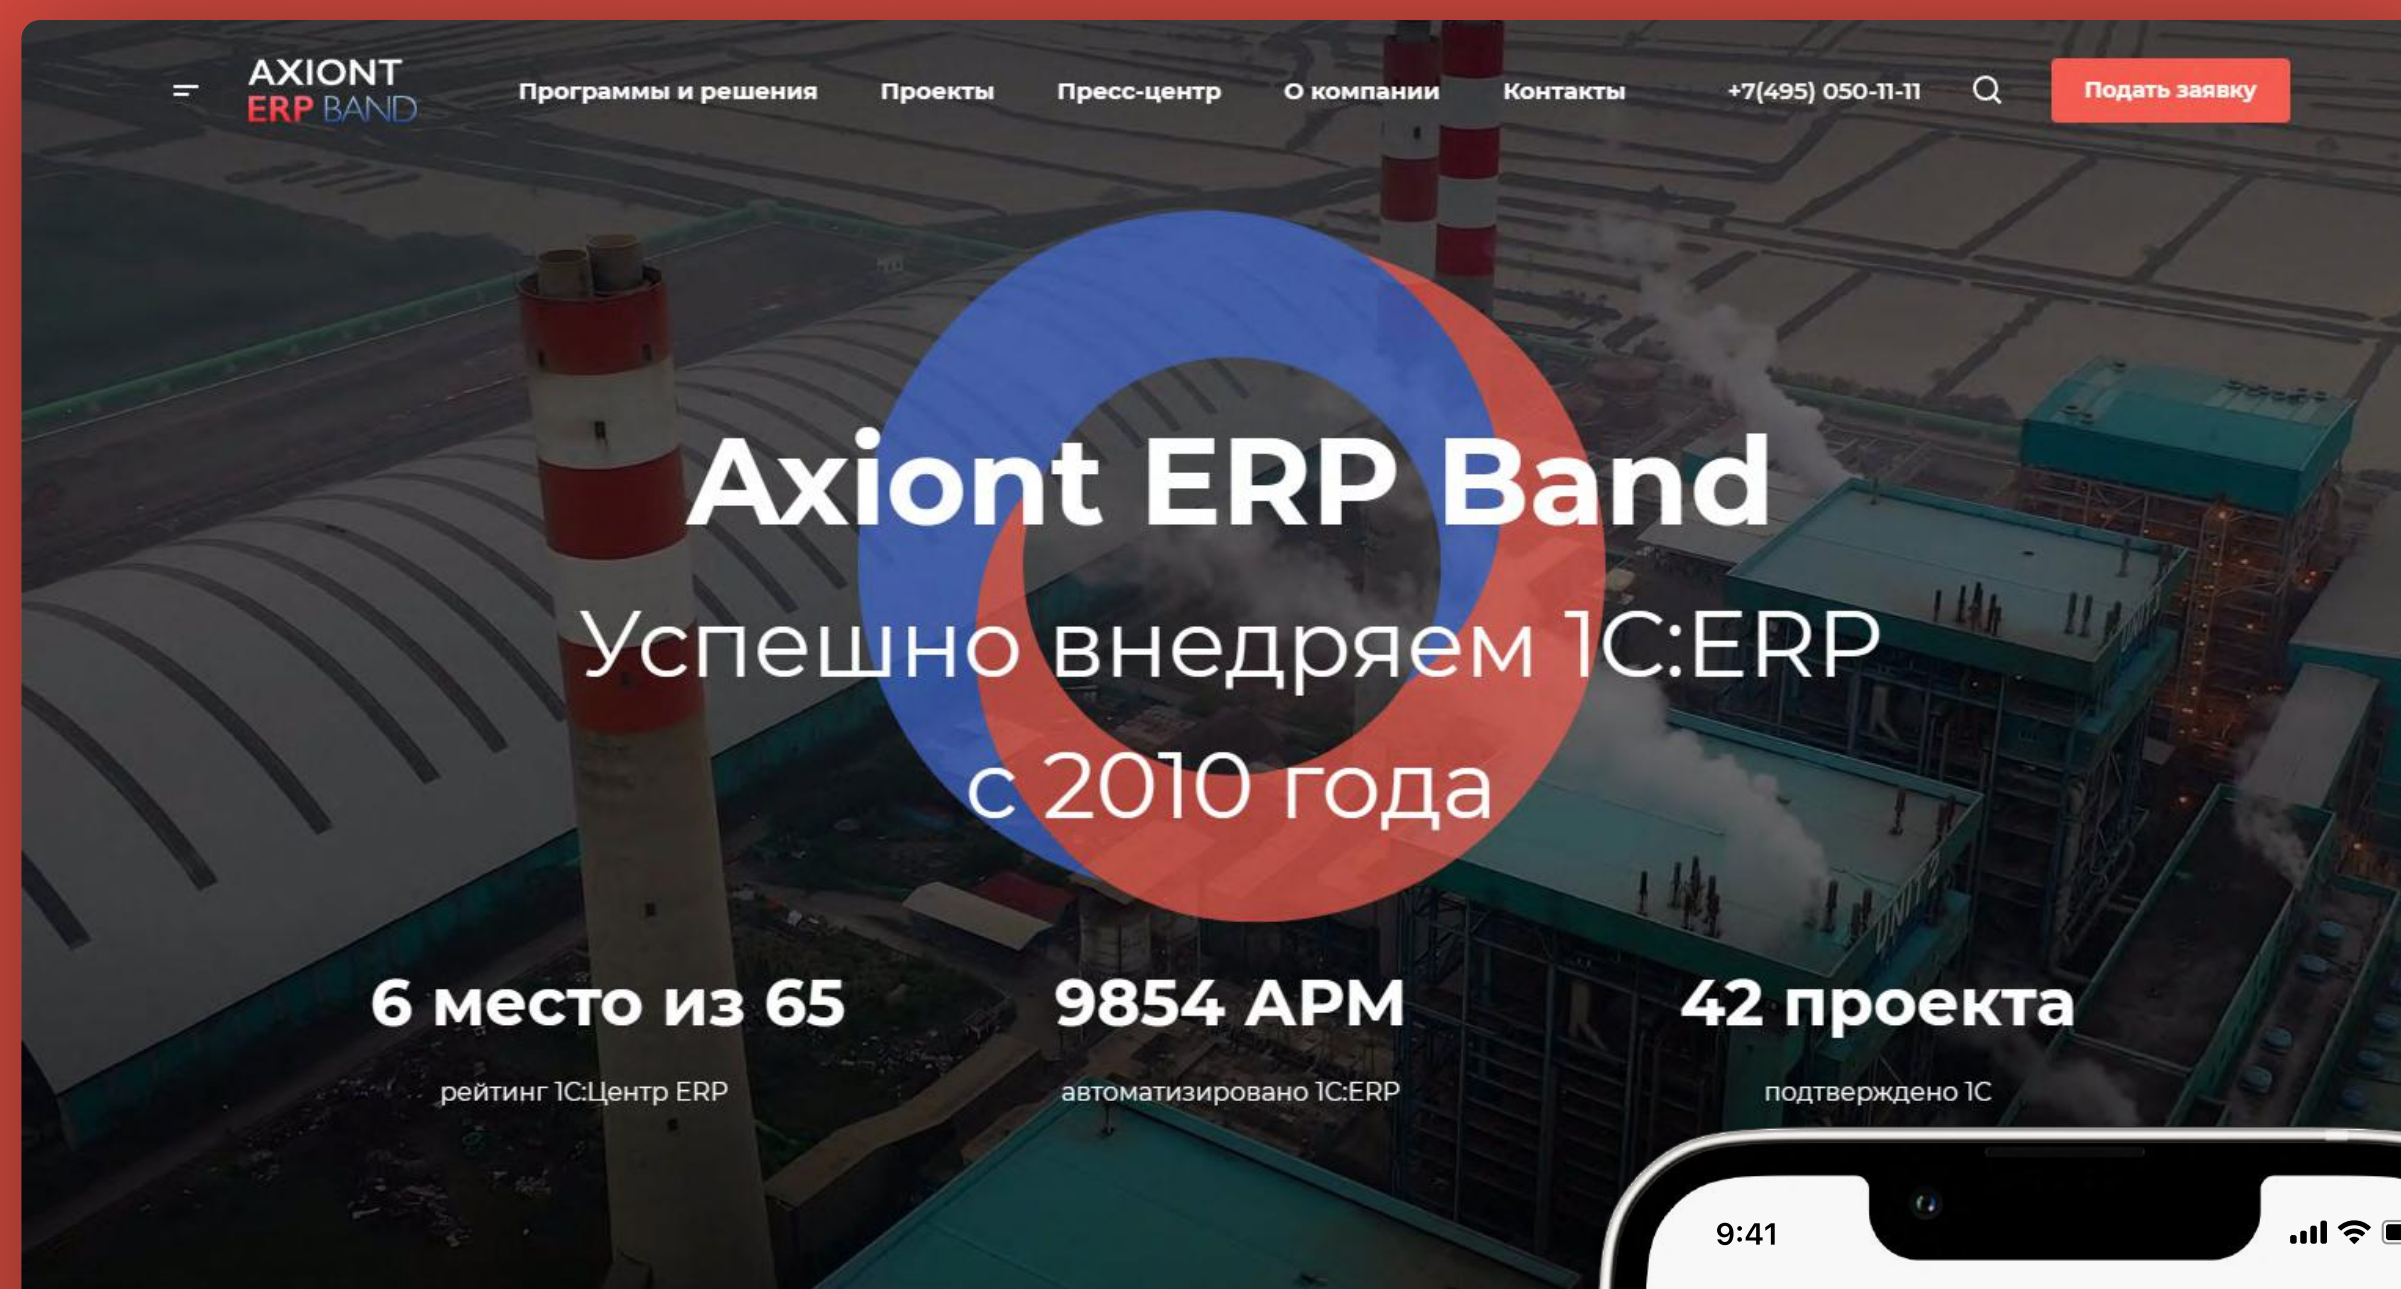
AXIONT ERP BAND

Программы и решения Проекты Пресс-центр О компании Контакты +7(495) 050-11-11 Подать заявку

Axiont ERP Band

Успешно внедряем 1С:ERP с 2010 года

6 место из 65
рейтинг 1С:Центр ERP

9854 АРМ
автоматизировано 1С:ERP

42 проекта
подтверждено 1С

9:41